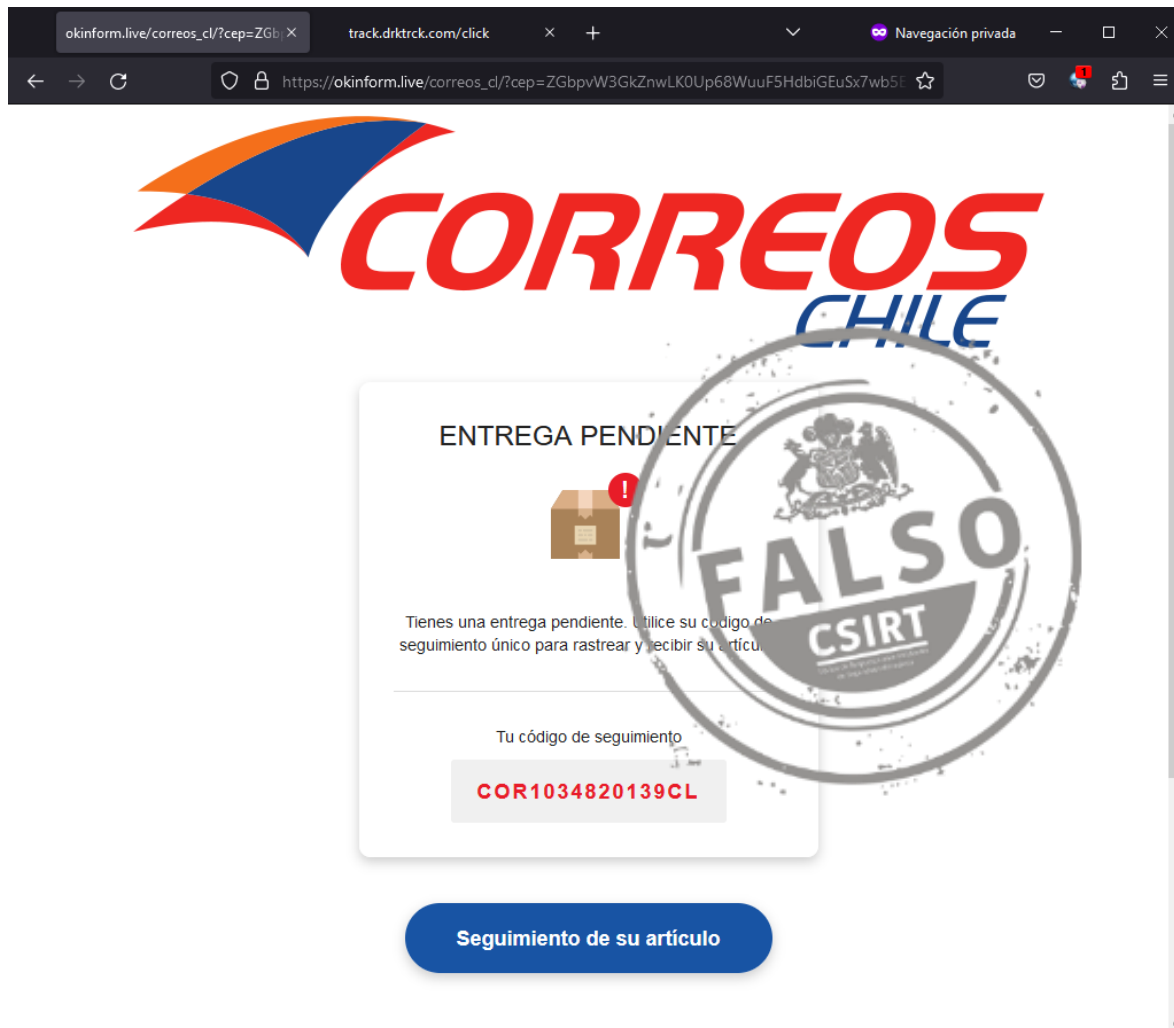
okinform.live/correos_cl/?cep=ZGb ×

track.drktrck.com/click ×

+

Navegación privada

https://okinform.live/correos_cl/?cep=ZGbpvW3GkZnwLK0Up68WuuF5HdbiGEuSx7wb5

1

CORREOS
CHILE

ENTREGA PENDIENTE

!

Tienes una entrega pendiente. Utilice su código de seguimiento único para rastrear y recibir su artícu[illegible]

Tu código de seguimiento

COR1034820139CL

Seguimiento de su artículo

FALSO

CSIRT

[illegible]